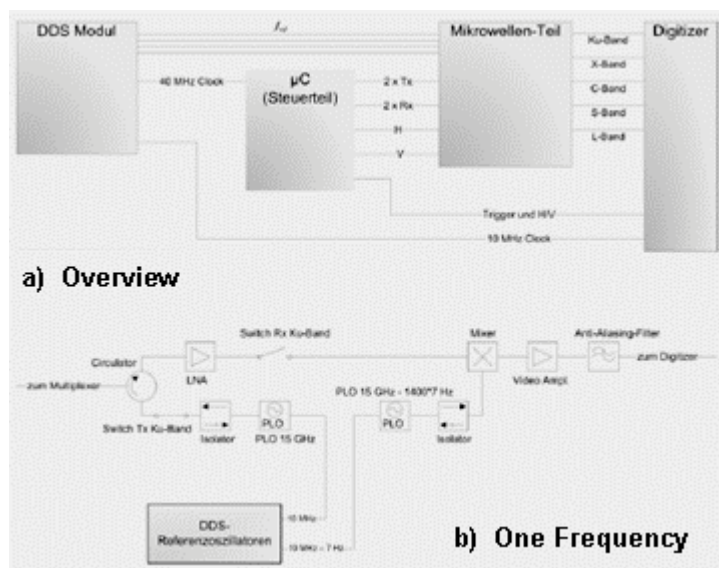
DDS Modul

$f_{ref}$

Mikrowellen-Teil

Digitizer

40 MHz Clock

µC
(Steuerteil)

2 x Tx

2 x Rx

H

V

Ku-Band

X-Band

C-Band

S-Band

L-Band

Trigger und H/V

10 MHz Clock

a) Overview

Switch Rx Ku-Band

Mixer

Anti-Aliasing-Filter

Circulator

zum Digitizer

zum Multiplexer

LNA

Video Ampl.

PLO 15 GHz - 1400*7 Hz

Switch Tx Ku-Band

Isolator

PLO

PLO 15 GHz

PLO

Isolator

DDS-
Referenzoszillatoren

10 MHz

10 MHz - 7 Hz

b) One Frequency